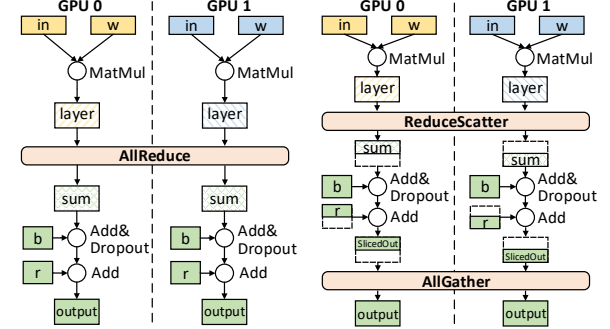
GPU 0
in
w
MatMul
layer
GPU 1
in
w
MatMul
layer
AllReduce
sum
b
Add&
Dropout
r
Add
output
sum
b
Add&
Dropout
r
Add
output

GPU 0
in
w
MatMul
layer
GPU 1
in
w
MatMul
layer
ReduceScatter
sum
b
Add&
Dropout
r
Add
SlicedOut
sum
b
Add&
Dropout
r
Add
SlicedOut
AllGather
output
output